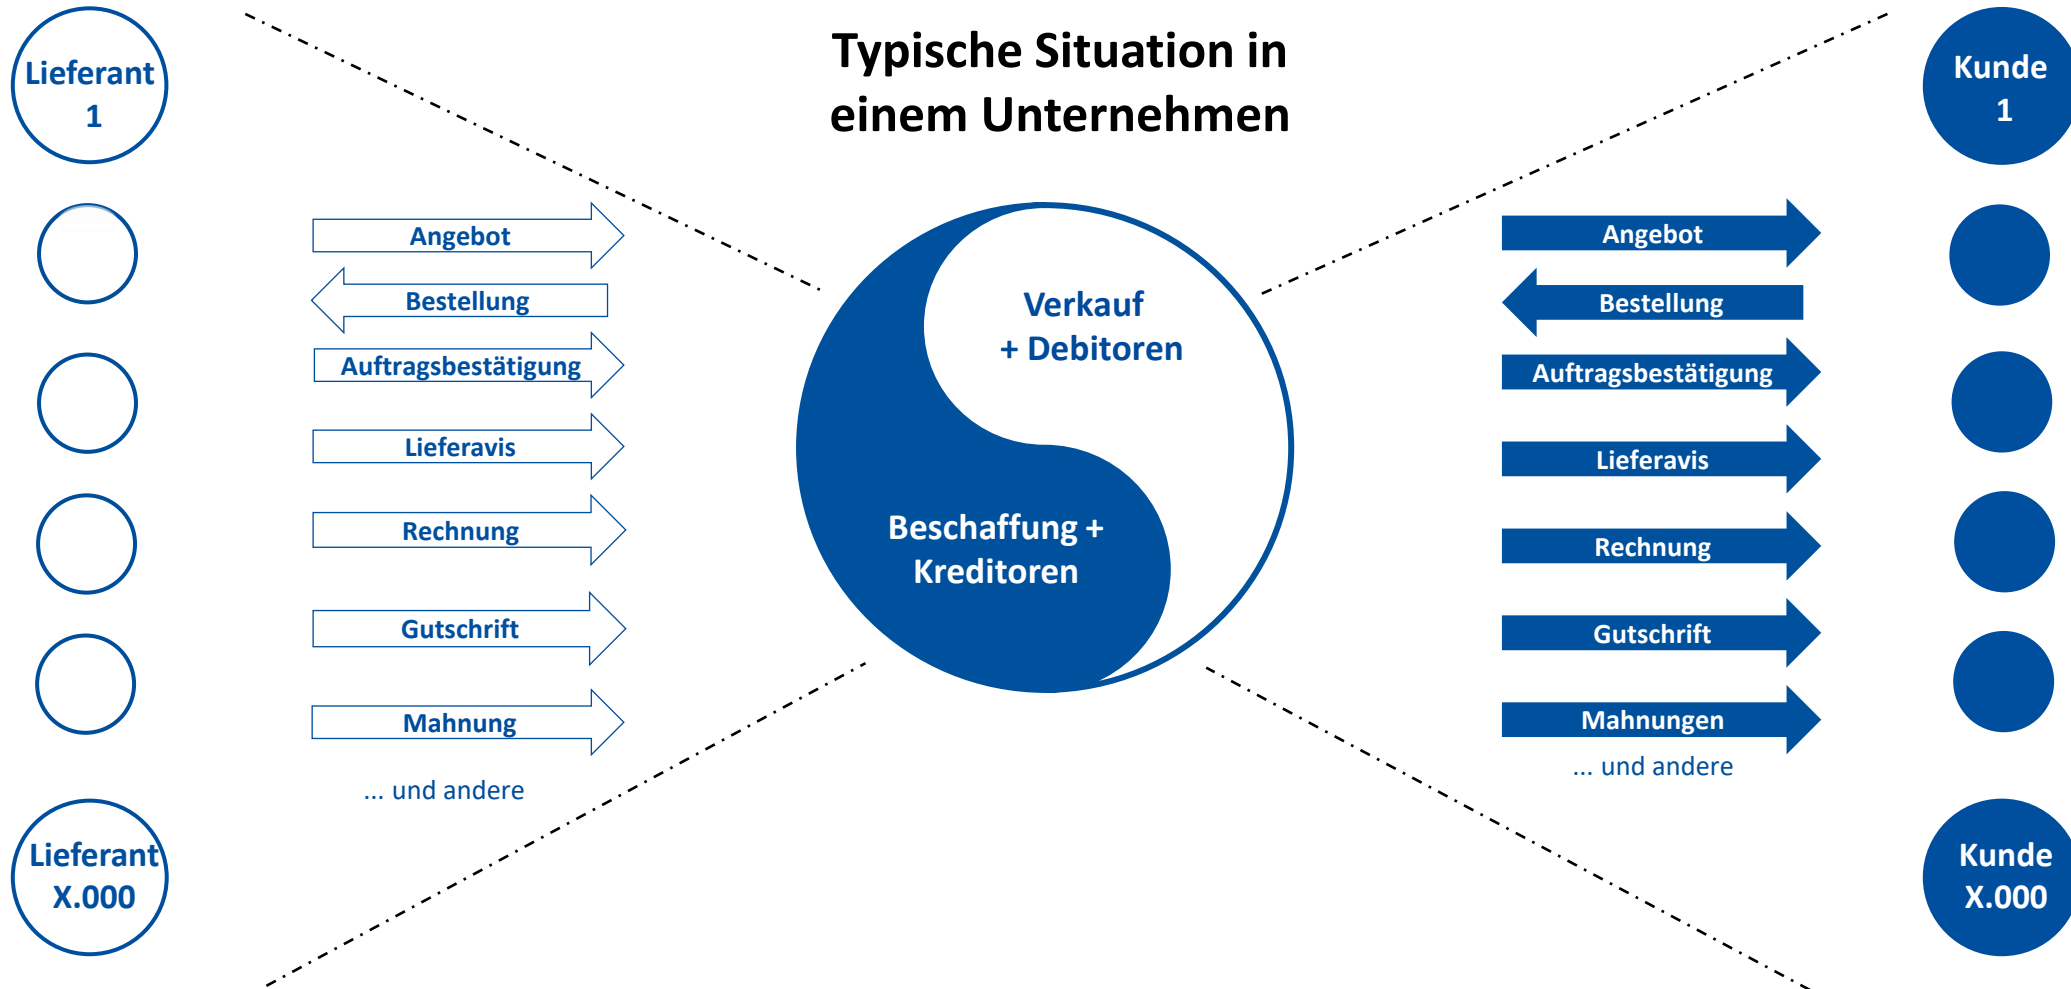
Lieferant 1

Lieferant X.000

Typische Situation in einem Unternehmen

Kunde 1

Kunde X.000

Angebot

Bestellung

Auftragsbestätigung

Lieferavis

Rechnung

Gutschrift

Mahnung

... und andere

Verkauf + Debitoren

Beschaffung + Kreditoren

Angebot

Bestellung

Auftragsbestätigung

Lieferavis

Rechnung

Gutschrift

Mahnungen

... und andere